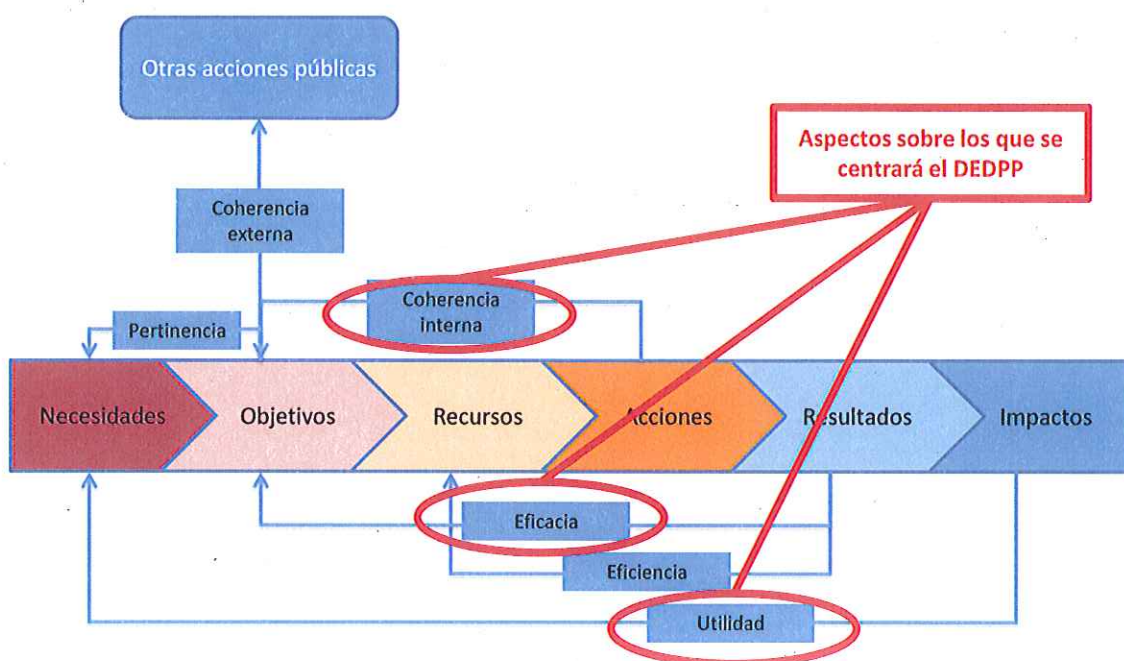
Otras acciones públicas

Aspectos sobre los que se centrará el DEDPP

Coherencia externa

Coherencia interna

Pertinencia

Necesidades

Objetivos

Recursos

Acciones

Resultados

Impactos

Eficacia

Eficiencia

Utilidad